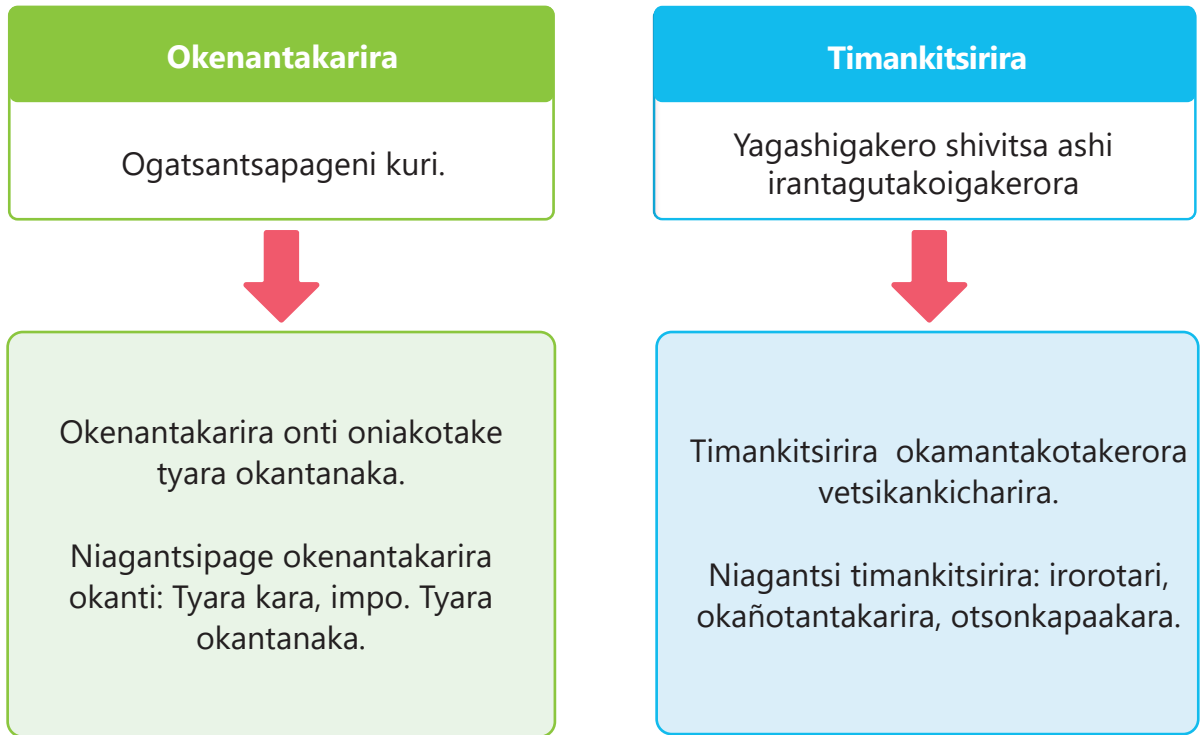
Okenantakarira

Ogatsantsapageni kuri.

Okenantakarira onti oniakotake tyara okantanaka.

Niagantsipage okenantakarira okanti: Tyara kara, impo. Tyara okantanaka.

Timankitsirira

Yagashigakero shivitsa ashi irantagutakoigakerora

Timankitsirira okamantakotakerora vetsikankicharira.

Niagantsi timankitsirira: irorotari, okañotantakarira, otsonkapaakara.